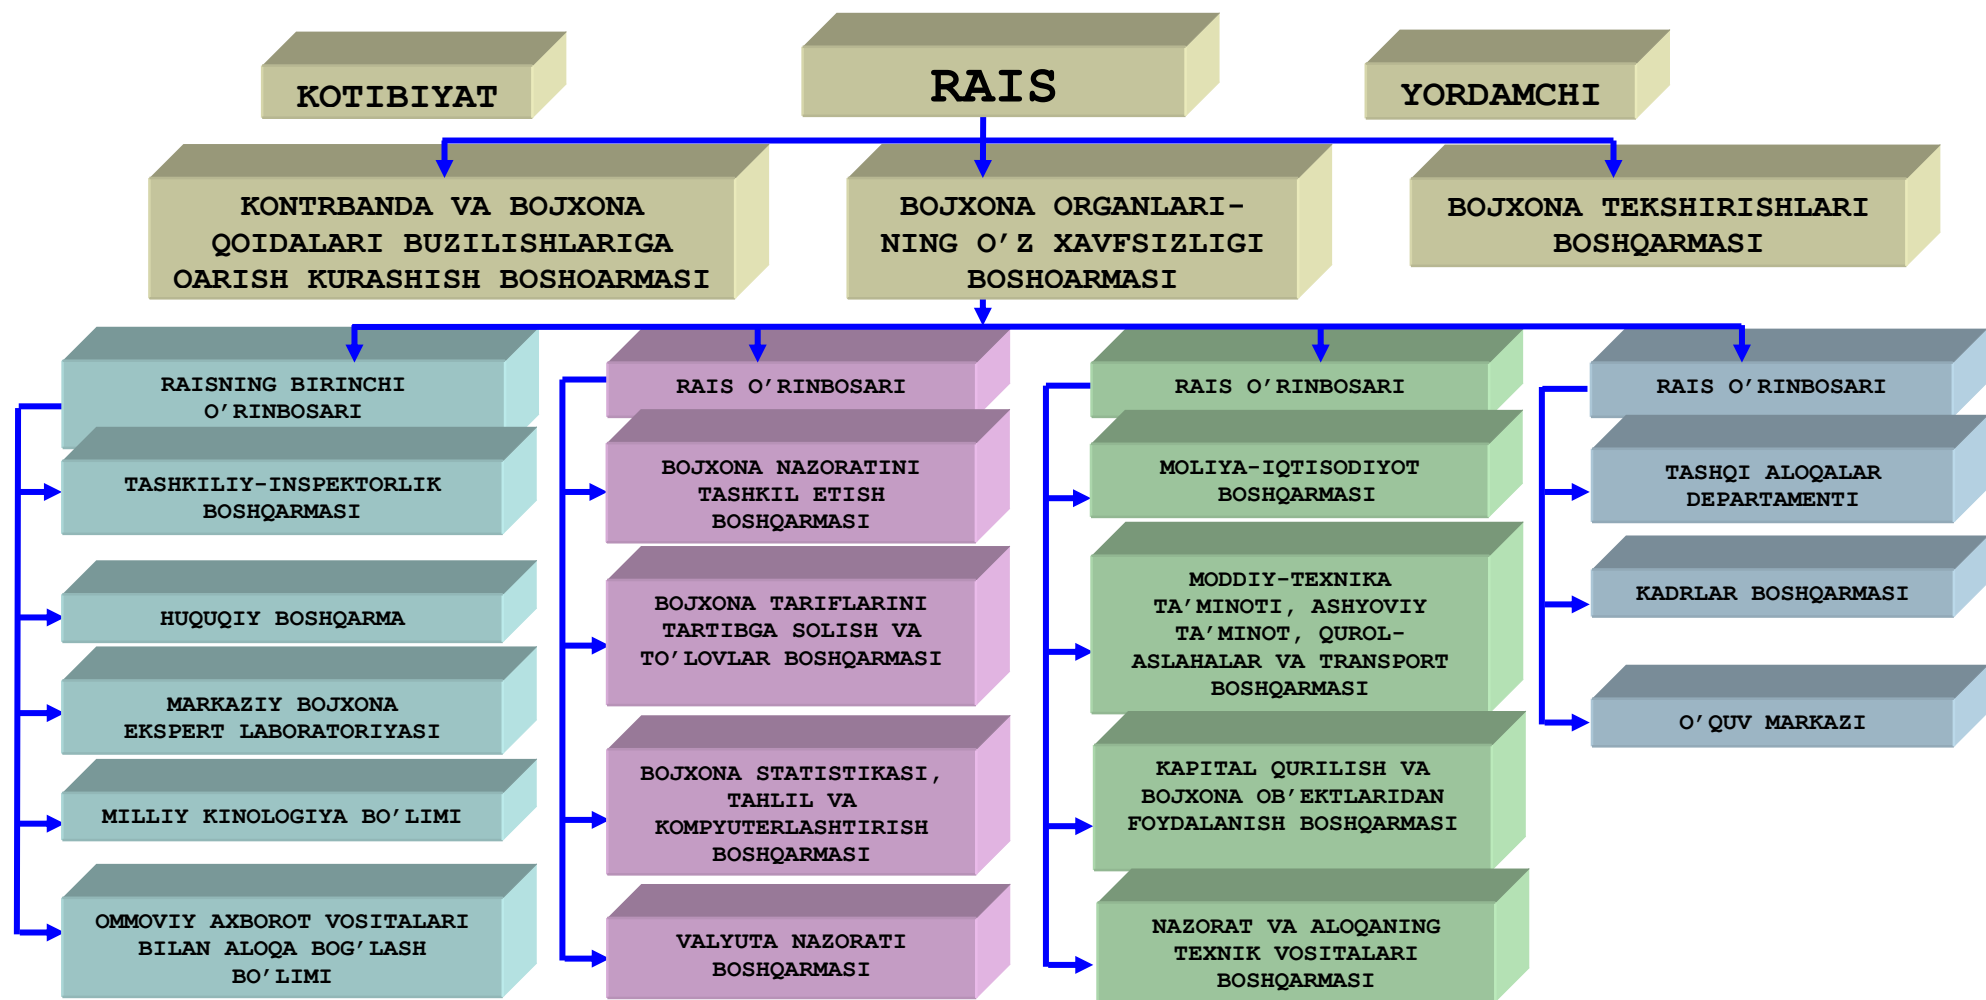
KOTIBIYAT

RAIS

YORDAMCHI

KONTRBANDA VA BOJXONA QOIDALARI BUZILISHLARIGA OARISH KURASHISH BOSHOARMASI

BOJXONA ORGANLARI-NING O'Z XAVFSIZLIGI BOSHQARMASI

BOJXONA TEKSHIRISHLARI BOSHQARMASI

RAISNING BIRINCHI O'RINBOSARI

TASHKILIY-INSPEKTORLIK BOSHQARMASI

HUQUQIY BOSHQARMA

MARKAZIY BOJXONA EKSPERT LABORATORIYASI

MILLIY KINOLOGIYA BO'LIMI

OMMOVIY AXBOROT VOSITALARI BILAN ALOQA BOG'LASH BO'LIMI

RAIS O'RINBOSARI

BOJXONA NAZORATINI TASHKIL ETISH BOSHQARMASI

BOJXONA TARIFLARINI TARTIBGA SOLISH VA TO'LOVLAR BOSHQARMASI

BOJXONA STATISTIKASI, TAHLIL VA KOMPYUTERLASHTIRISH BOSHQARMASI

VALYUTA NAZORATI BOSHQARMASI

RAIS O'RINBOSARI

MOLIYA-IQTISODIYOT BOSHQARMASI

MODDIY-TEXNIKA TA'MINOTI, ASHYOVIY TA'MINOT, QUROL-ASLAHALAR VA TRANSPORT BOSHQARMASI

KAPITAL QURILISH VA BOJXONA OB'EKTLARIDAN FOYDALANISH BOSHQARMASI

NAZORAT VA ALOQANING TEXNIK VOSITALARI BOSHQARMASI

RAIS O'RINBOSARI

TASHQI ALOQALAR DEPARTAMENTI

KADRLAR BOSHQARMASI

O'QUV MARKAZI